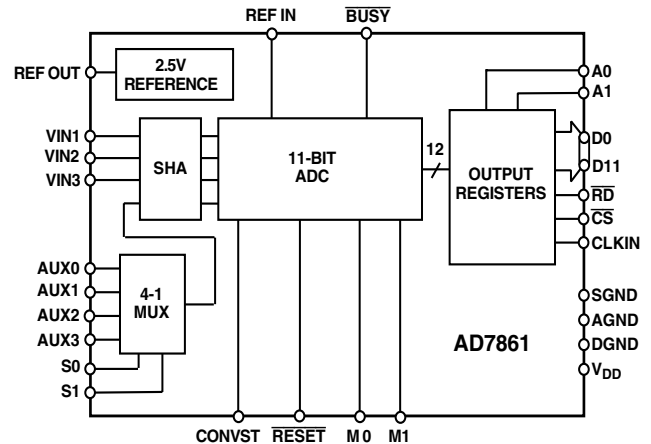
REF IN
$\overline{\text{BUSY}}$

REF OUT
2.5V REFERENCE

A0
A1

VIN1
VIN2
VIN3

SHA

11-BIT ADC

12

OUTPUT REGISTERS

D0
D11
$\overline{\text{RD}}$
$\overline{\text{CS}}$
CLKIN

AUX0
AUX1
AUX2
AUX3
S0
S1

4-1 MUX

SGND
AGND
DGND
$V_{DD}$

AD7861

CONVST
$\overline{\text{RESET}}$
M 0
M1